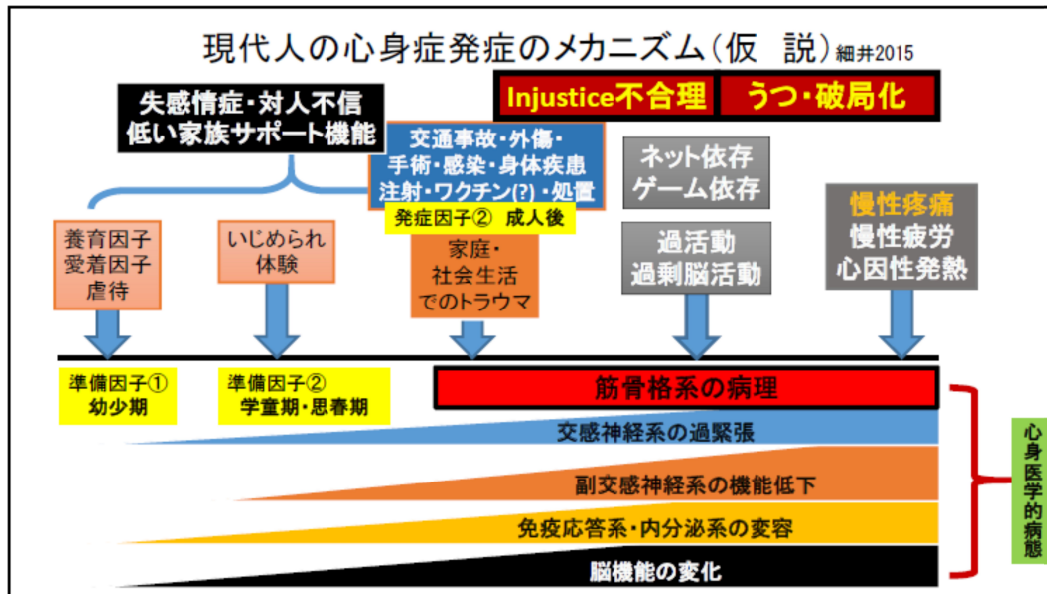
現代人の心身症発症のメカニズム（仮　説）細井2015

Injustice不合理

うつ・破局化

失感情症・対人不信
低い家族サポート機能

交通事故・外傷・
手術・感染・身体疾患
注射・ワクチン(?)・処置

発症因子②　成人後

ネット依存
ゲーム依存

慢性疼痛
慢性疲労
心因性発熱

養育因子
愛着因子
虐待

いじめられ
体験

家庭・
社会生活
でのトラウマ

過活動
過剰脳活動

準備因子①
幼少期

準備因子②
学童期・思春期

筋骨格系の病理

交感神経系の過緊張

副交感神経系の機能低下

免疫応答系・内分泌系の変容

脳機能の変化

心身医学的病態